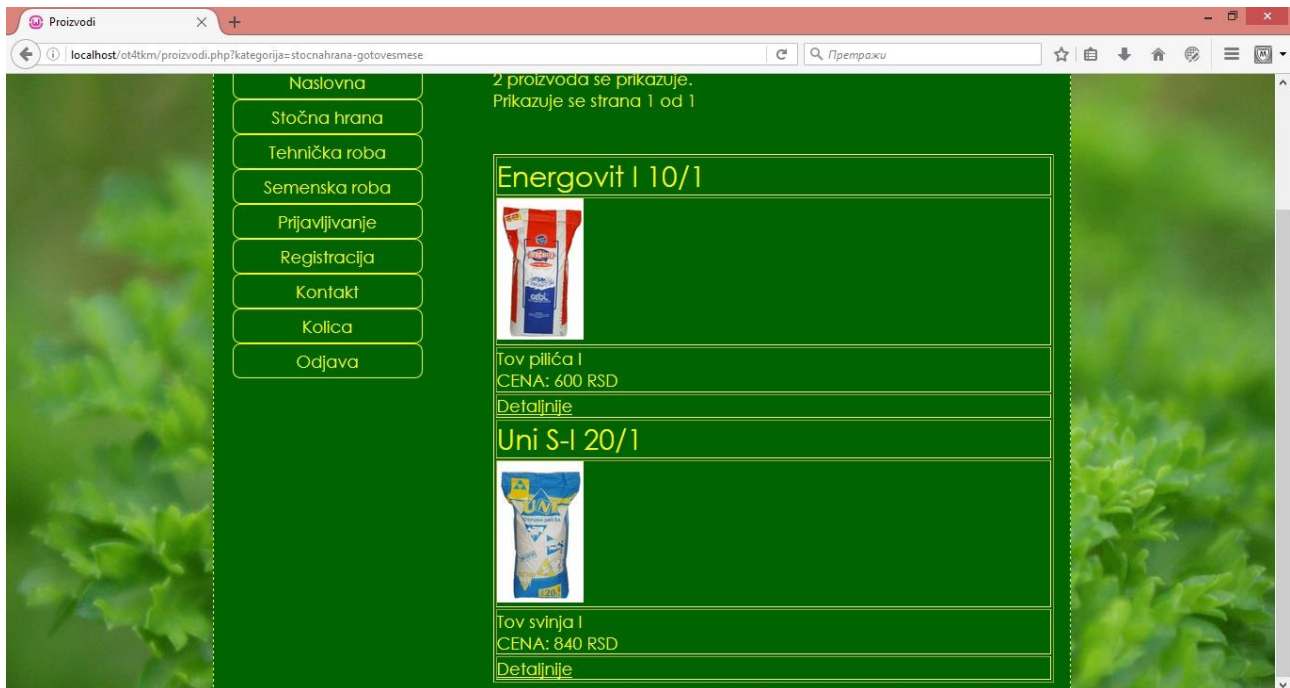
Proizvodi

localhost/ot4tkm/proizvodi.php?kategorija=stocnahrana-gotovesmese

Претражи

Naslovna
Stočna hrana
Tehnička roba
Semenska roba
Prijavljivanje
Registracija
Kontakt
Kolica
Odjava

2 proizvoda se prikazuje.
Prikazuje se strana 1 od 1

Energovit I 10/1

Tov pilića I
CENA: 600 RSD

Detaljnije

Uni S-I 20/1

Tov svinja I
CENA: 840 RSD

Detaljnije